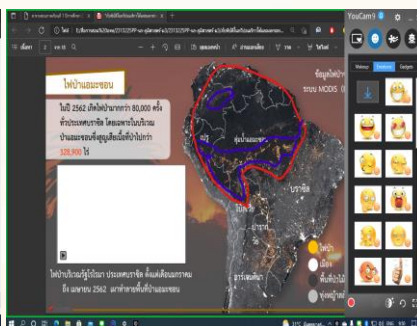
ไฟป่าแอมะซอน

ในปี 2562 เกิดไฟป่ามากกว่า 80,000 ครั้ง ทั่วประเทศบราซิล โดยเฉพาะในบริเวณป่าแอมะซอนซึ่งสูญเสียเนื้อที่ป่าไปกว่า 328,000 ไร่

ไฟป่าปริมาณรัฐโรไรมา ประเทศบราซิล ตั้งแต่เดือนมกราคม ถึง เมษายน 2562 ผลกระทบพื้นที่ป่าแอมะซอน

ข้อมูลไฟป่า
ระบบ MODIS

ลุ่มน้ำแอมะซอน
บราซิล
โบลิเวีย
อาร์เจนตินา

ไฟป่า
เมือง
พื้นที่ป่า
ทุ่งหญ้า

YouCam 9

Makeup
Emotions
Gadgets

เลือก
ขยาย
ผลลัพธ์
อ่านออกเสียง
วาด
21°C